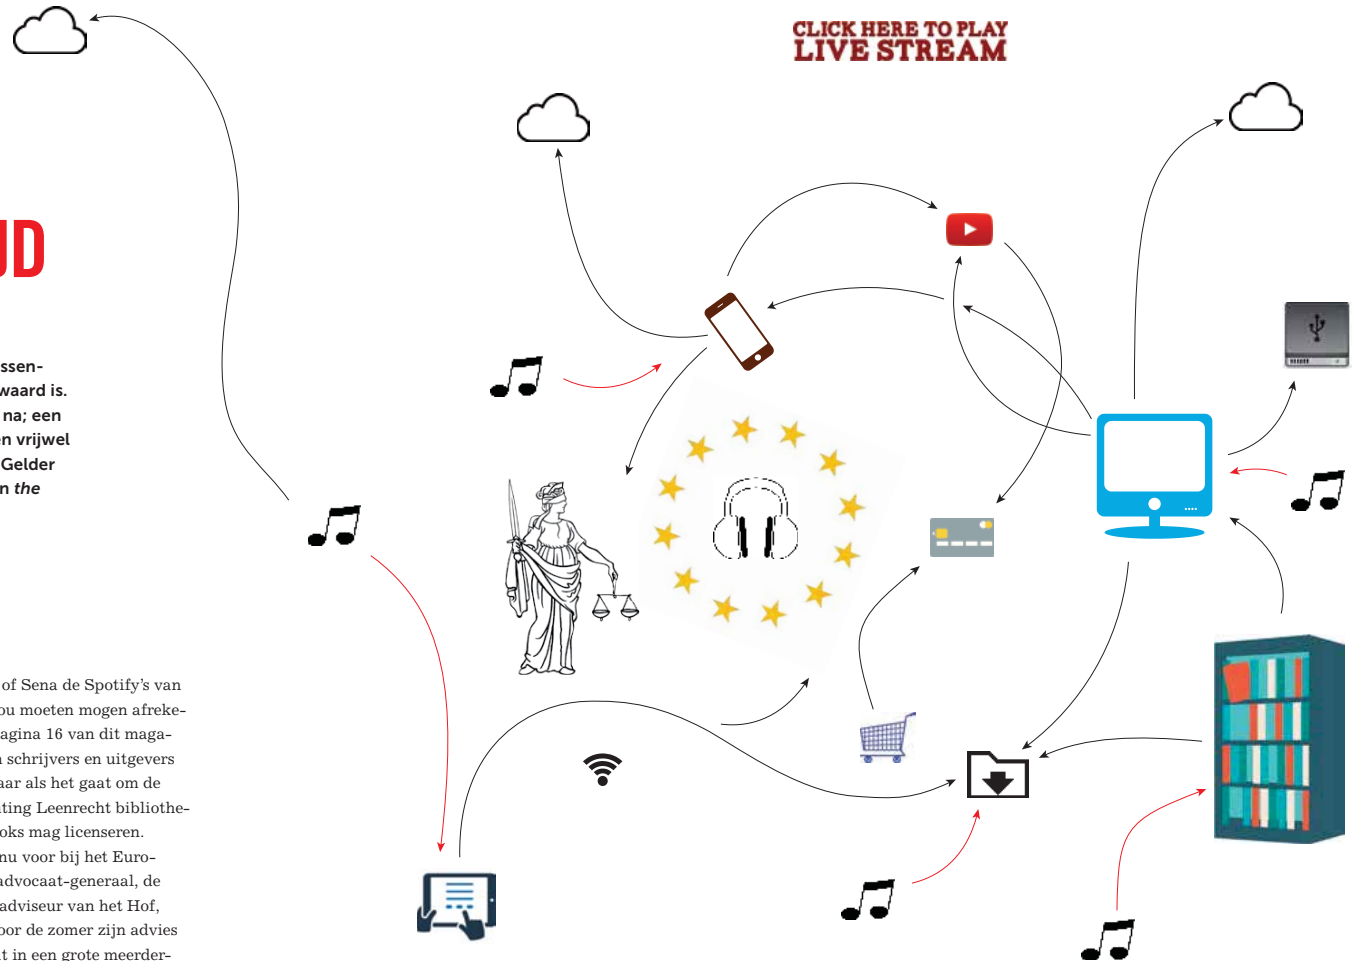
CLICK HERE TO PLAY
LIVE STREAM

UD

ssen-
waard is.
na; een
n vrijwel
Gelder
n *the*

of Sena de Spotify's van
ou moeten mogen afreke-
agina 16 van dit maga-
schrijvers en uitgevers
aar als het gaat om de
ting Leenrecht bibliothe-
oks mag licenseren.
nu voor bij het Euro-
advocaat-generaal, de
adviseur van het Hof,
oor de zomer zijn advies
t in een grote meerder-